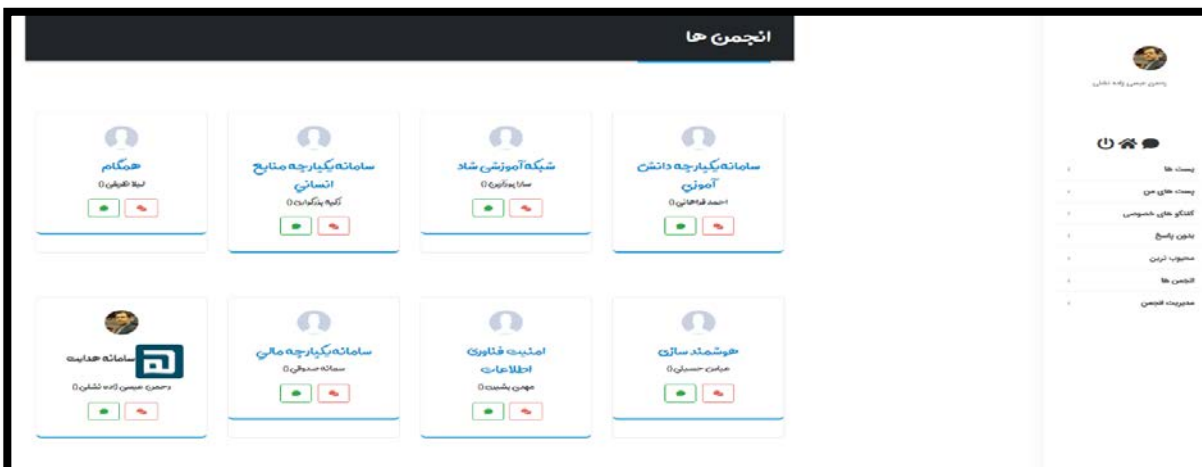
انجمن ها

رحمن عیسی زاده نشلی

پست ها
پست های من
گفتگو های خصوصی
بدون پاسخ
محبوب ترین
انجمن ها
مدیریت انجمن

سامانه یکپارچه دانش آموزی
احمد فراهانی ()

شبکه آموزشی شاد
سارا پدرامی ()

سامانه یکپارچه منابع انسانی
زکیه پدکوایی ()

همگام
لیلا تقیلی ()

هوشمند سازی
عباس حسینی ()

امنیت فناوری اطلاعات
مهین بشیت ()

سامانه یکپارچه مالی
سامانه صندوقی ()

سامانه هدایت
رحمن عیسی زاده نشلی ()